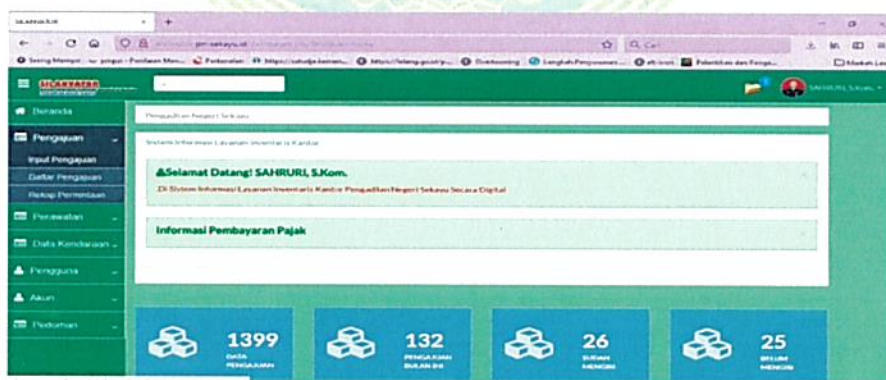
SILAKTATAR

Beranda

Pengajuan

Input Pengajuan

Daftar Pengajuan

Rekap Permintaan

Perawatan

Data Kendaraan

Pengguna

Akun

Pedoman

SAHRURI, S.Kom.

Pengadilan Negeri Sekayu

Sistem Informasi Layanan Inventaris Kantor

Selamat Datang! SAHRURI, S.Kom.

Di Sistem Informasi Layanan Inventaris Kantor Pengadilan Negeri Sekayu Secara Digital

Informasi Pembayaran Pajak

1399
DATA PENGAJUAN

132
PENGAJUAN BULAN INI

26
SUDAH MENGIRI

25
BELUM MENGIRI